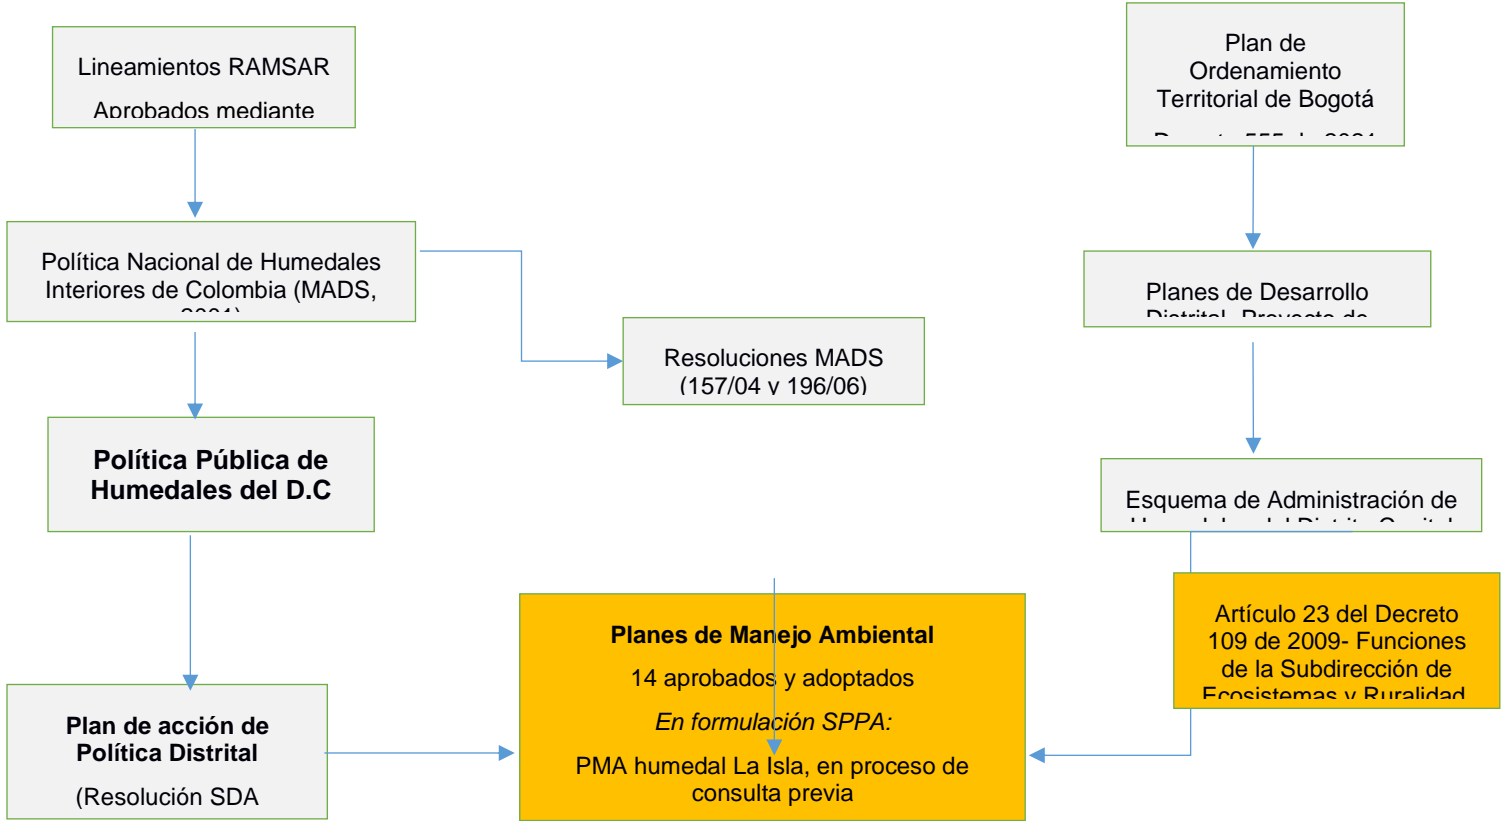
Lineamientos RAMSAR

Aprobados mediante

Plan de Ordenamiento Territorial de Bogotá

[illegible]

Política Nacional de Humedales Interiores de Colombia (MADS, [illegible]

Planes de Desarrollo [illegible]

Resoluciones MADS (157/04 y 196/06)

**Política Pública de Humedales del D.C**

Esquema de Administración de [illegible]

Artículo 23 del Decreto 109 de 2009- Funciones de la Subdirección de Ecosistemas y Ruralidad

**Planes de Manejo Ambiental**

14 aprobados y adoptados

*En formulación SPPA:*

PMA humedal La Isla, en proceso de consulta previa

**Plan de acción de Política Distrital**

(Resolución SDA